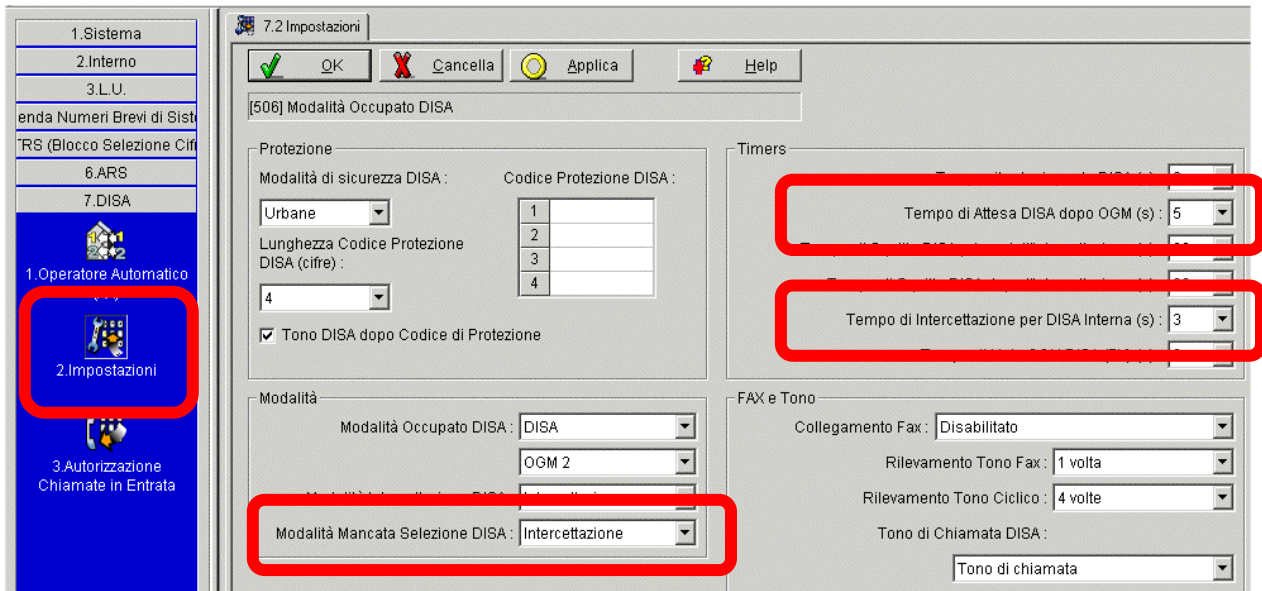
1.Sistema
2.Interno
3.L.U.
enda Numeri Brevi di Siste
TRS (Blocco Selezione Cifr
6.ARS
7.DISA
1.Operatore Automatico
2.Impostazioni
3.Autorizzazione Chiamate in Entrata

7.2 Impostazioni

OK
Cancella
Applica
Help

[506] Modalità Occupato DISA

Protezione
Modalità di sicurezza DISA :
Urbane
Codice Protezione DISA :
| 1 | |
|---|---|
| 2 | |
| 3 | |
| 4 | |
Lunghezza Codice Protezione DISA (cifre) :
4
Tono DISA dopo Codice di Protezione

Timers
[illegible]
Tempo di Attesa DISA dopo OGM (s) : 5
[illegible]
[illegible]
Tempo di Intercettazione per DISA Interna (s) : 3
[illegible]

Modalità
Modalità Occupato DISA : DISA
OGM 2
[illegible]
Modalità Mancata Selezione DISA : Intercettazione

FAX e Tono
Collegamento Fax : Disabilitato
Rilevamento Tono Fax : 1 volta
Rilevamento Tono Ciclico : 4 volte
Tono di Chiamata DISA :
Tono di chiamata